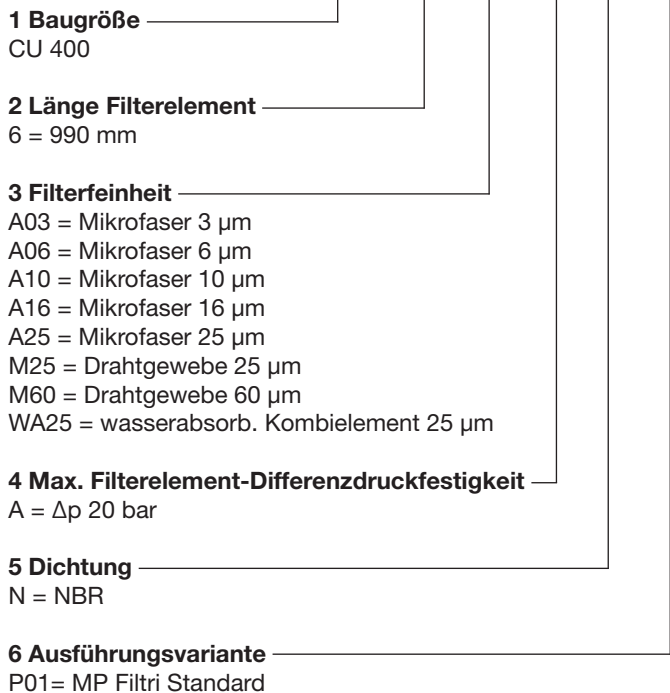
**1 Baugröße**
CU 400

**2 Länge Filterelement**
6 = 990 mm

**3 Filterfeinheit**
A03 = Mikrofaser 3 µm
A06 = Mikrofaser 6 µm
A10 = Mikrofaser 10 µm
A16 = Mikrofaser 16 µm
A25 = Mikrofaser 25 µm
M25 = Drahtgewebe 25 µm
M60 = Drahtgewebe 60 µm
WA25 = wasserabsorb. Kombielement 25 µm

**4 Max. Filterelement-Differenzdruckfestigkeit**
A = $\Delta$p 20 bar

**5 Dichtung**
N = NBR

**6 Ausführungsvariante**
P01= MP Filtri Standard